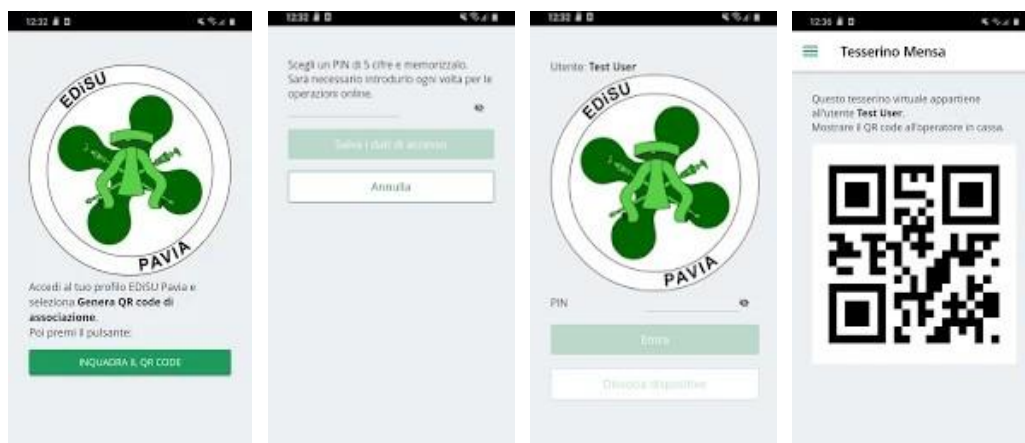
12:32

EDISU

PAVIA

Accedi al tuo profilo EDISU Pavia e seleziona **Genera QR code di associazione**.
Poi premi il pulsante:

INQUADRA IL QR CODE

12:32

Scegli un PIN di 5 cifre e memorizzalo. Sarà necessario introdurlo ogni volta per le operazioni online.

Salva i dati di accesso

Annulla

12:32

Utente: Test User

EDISU

PAVIA

PIN

Entra

Dissocia dispositivo

12:35

Tesserino Mensa

Questo tesserino virtuale appartiene all'utente **Test User**.
Mostrare il QR code all'operatore in cassa.